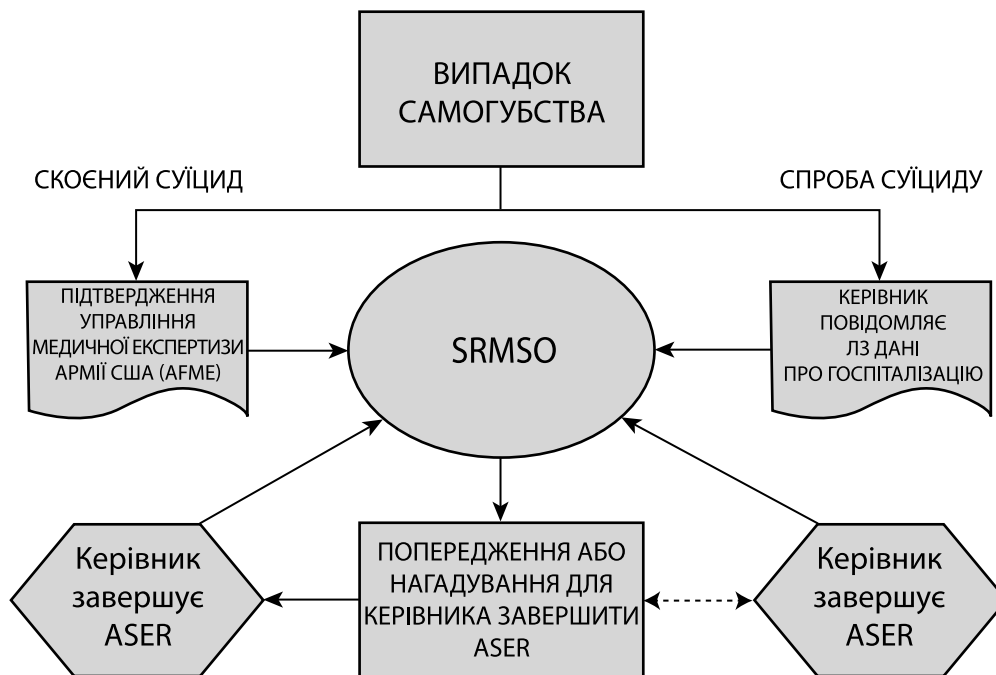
ВИПАДОК САМОГУБСТВА

СКОЄНИЙ СУЇЦИД

СПРОБА СУЇЦИДУ

ПІДТВЕРДЖЕННЯ УПРАВЛІННЯ МЕДИЧНОЇ ЕКСПЕРТИЗИ АРМІЇ США (AFME)

SRMSO

КЕРІВНИК ПОВІДОМЛЯЄ ЛЗ ДАНІ ПРО ГОСПІТАЛІЗАЦІЮ

Керівник завершує ASER

ПОПЕРЕДЖЕННЯ АБО НАГАДУВАННЯ ДЛЯ КЕРІВНИКА ЗАВЕРШИТИ ASER

Керівник завершує ASER